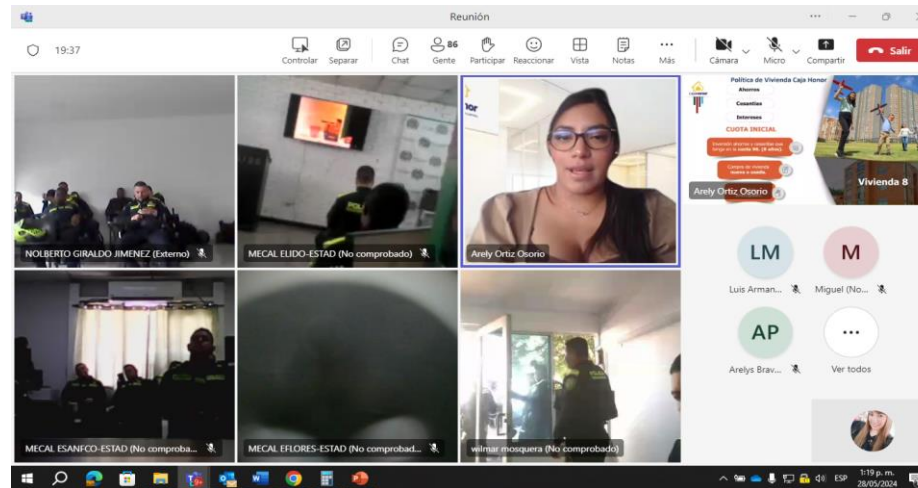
Reunión

19:37

Controlar Separar Chat 86 Gente Participar Reaccionar Vista Notas Más Cámara Micro Compartir Salir

NOLBERTO GIRALDO JIMENEZ (Externo)

MECAL ELIDO-ESTAD (No comprobado)

Arely Ortiz Osorio

Política de Vivienda Caja Honor

Ahorros

Cesantías

Intereses

CUOTA INICIAL

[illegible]

Compra de vivienda nueva o usada.

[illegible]

Vivienda 8

Arely Ortiz Osorio

LM
Luis Arman...

M
Miguel (No...

AP
Arelys Brav...

Ver todos

MECAL ESANFCO-ESTAD (No comproba...

MECAL EFLORES-ESTAD (No comprobad...

wilmar mosquera (No comprobado)

ESP 1:19 p. m. 28/05/2024